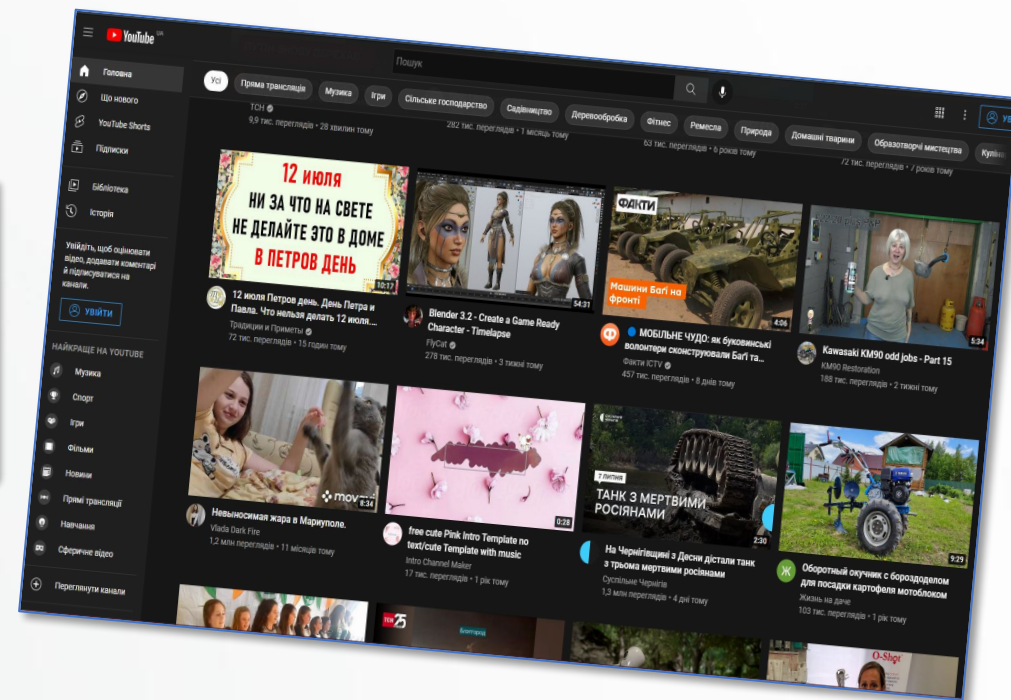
YouTube UA

Пошук

Головна
Що нового
YouTube Shorts
Підписки
Бібліотека
Історія

Увійдіть, щоб оцінювати відео, додавати коментарі й підписуватися на канали.

УВІЙТИ

НАЙКРАЩЕ НА YOUTUBE
Музика
Спорт
Ігри
Фільми
Новини
Прямі трансляції
Навчання
Сферичне відео

Переглянути канали

Усі | Пряма трансляція | Музика | Ігри | Сільське господарство | Садівництво | Деревообробка | Фітнес | Ремесла | Природа | Домашні тварини | Образотворчі мистецтва | Кулін

ТСН
9,9 тис. переглядів • 28 хвилин тому

282 тис. переглядів • 1 місяць тому

63 тис. переглядів • 6 років тому

72 тис. переглядів • 7 років тому

12 июля НИ ЗА ЧТО НА СВЕТЕ НЕ ДЕЛАЙТЕ ЭТО В ДОМЕ В ПЕТРОВ ДЕНЬ
10:17
12 июля Петров день. День Петра и Павла. Что нельзя делать 12 июля....
Традиции и Приметы
72 тис. переглядів • 15 годин тому

54:31
Blender 3.2 - Create a Game Ready Character - Timelapse
FlyCat
278 тис. переглядів • 3 тижні тому

ФАКТИ
Машини Баґі на фронті
4:06
МОБІЛЬНЕ ЧУДО: як буковинські волонтери сконструювали Баґі та...
Факти ICTV
457 тис. переглядів • 8 днів тому

5:34
Kawasaki KM90 odd jobs - Part 15
KM90 Restoration
188 тис. переглядів • 2 тижні тому

movi
8:34
Невыносимая жара в Мариуполе.
Vlada Dark Fire
1,2 млн переглядів • 11 місяців тому

0:28
free cute Pink Intro Template no text/cute Template with music
Intro Channel Maker
17 тис. переглядів • 1 рік тому

7 ЛИПНЯ
ТАНК З МЕРТВИМИ РОСІЯНАМИ
2:30
На Чернігівщині з Десни дістали танк з трьома мертвими росіянами
Суспільне Чернігів
1,3 млн переглядів • 4 дні тому

9:29
Оборотный окучник с бороздоделом для посадки картофеля мотоблоком
Жизнь на даче
103 тис. переглядів • 1 рік тому

ТСН 25
O-Shop